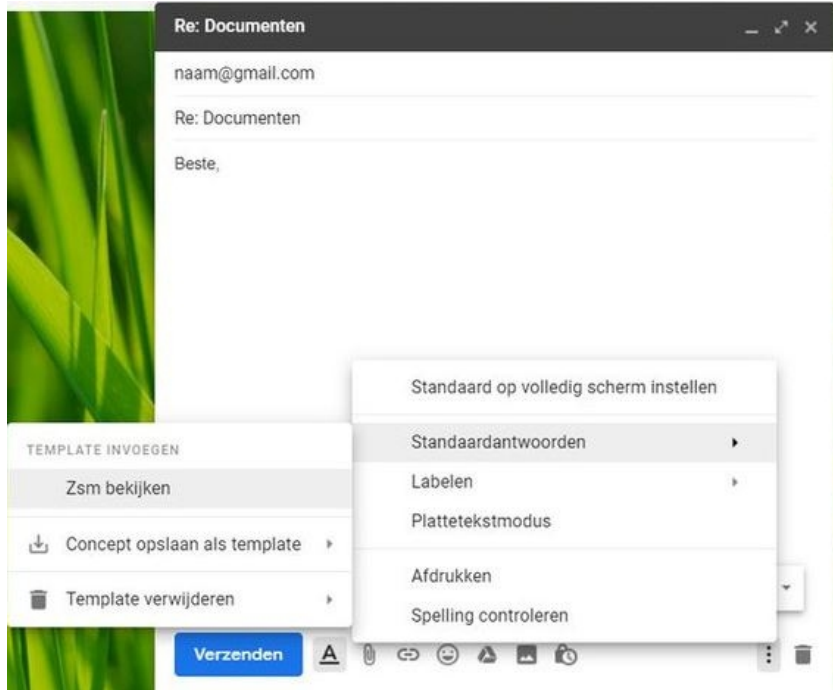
Re: Documenten

naam@gmail.com

Re: Documenten

Beste,

Standaard op volledig scherm instellen

TEMPLATE INVOEGEN

Zsm bekijken

Concept opslaan als template

Template verwijderen

Standaardantwoorden

Labelen

Plattetekstmodus

Afdrukken

Spelling controleren

Verzenden